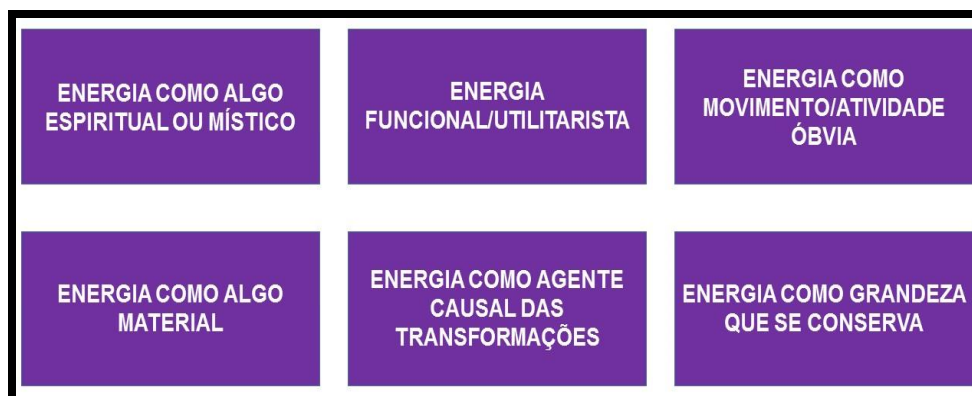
ENERGIA COMO ALGO ESPIRITUAL OU MÍSTICO

ENERGIA FUNCIONAL/UTILITARISTA

ENERGIA COMO MOVIMENTO/ATIVIDADE ÓBVIA

ENERGIA COMO ALGO MATERIAL

ENERGIA COMO AGENTE CAUSAL DAS TRANSFORMAÇÕES

ENERGIA COMO GRANDEZA QUE SE CONSERVA